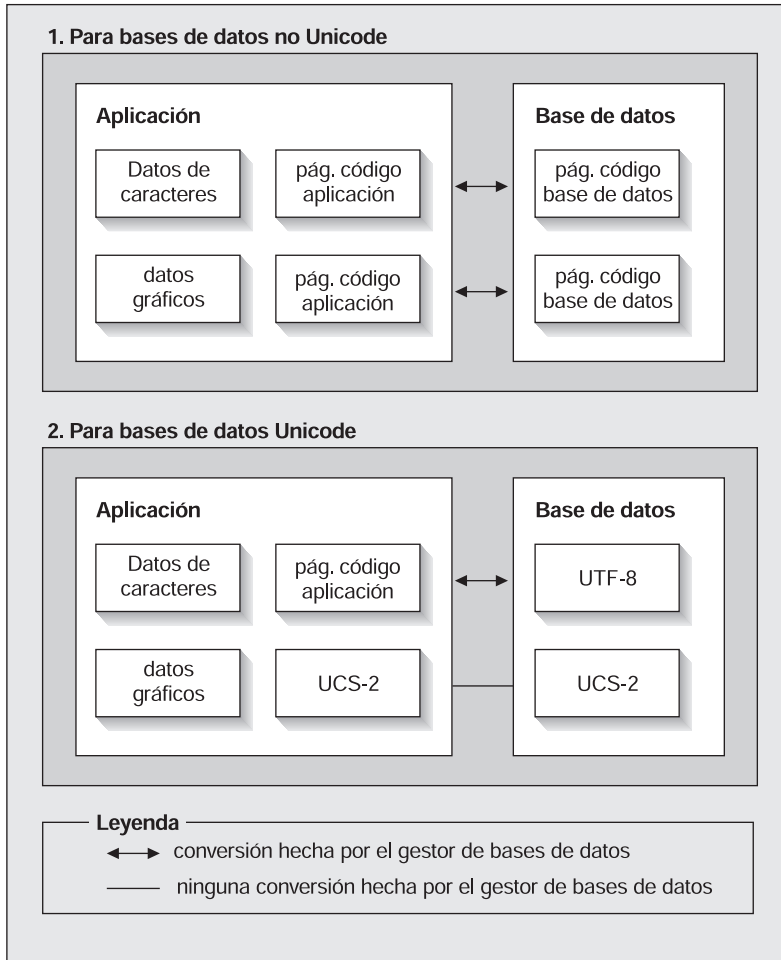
1. Para bases de datos no Unicode

Aplicación

Datos de caracteres

pág. código aplicación

datos gráficos

pág. código aplicación

Base de datos

pág. código base de datos

pág. código base de datos

2. Para bases de datos Unicode

Aplicación

Datos de caracteres

pág. código aplicación

datos gráficos

UCS-2

Base de datos

UTF-8

UCS-2

Leyenda

conversión hecha por el gestor de bases de datos

ninguna conversión hecha por el gestor de bases de datos